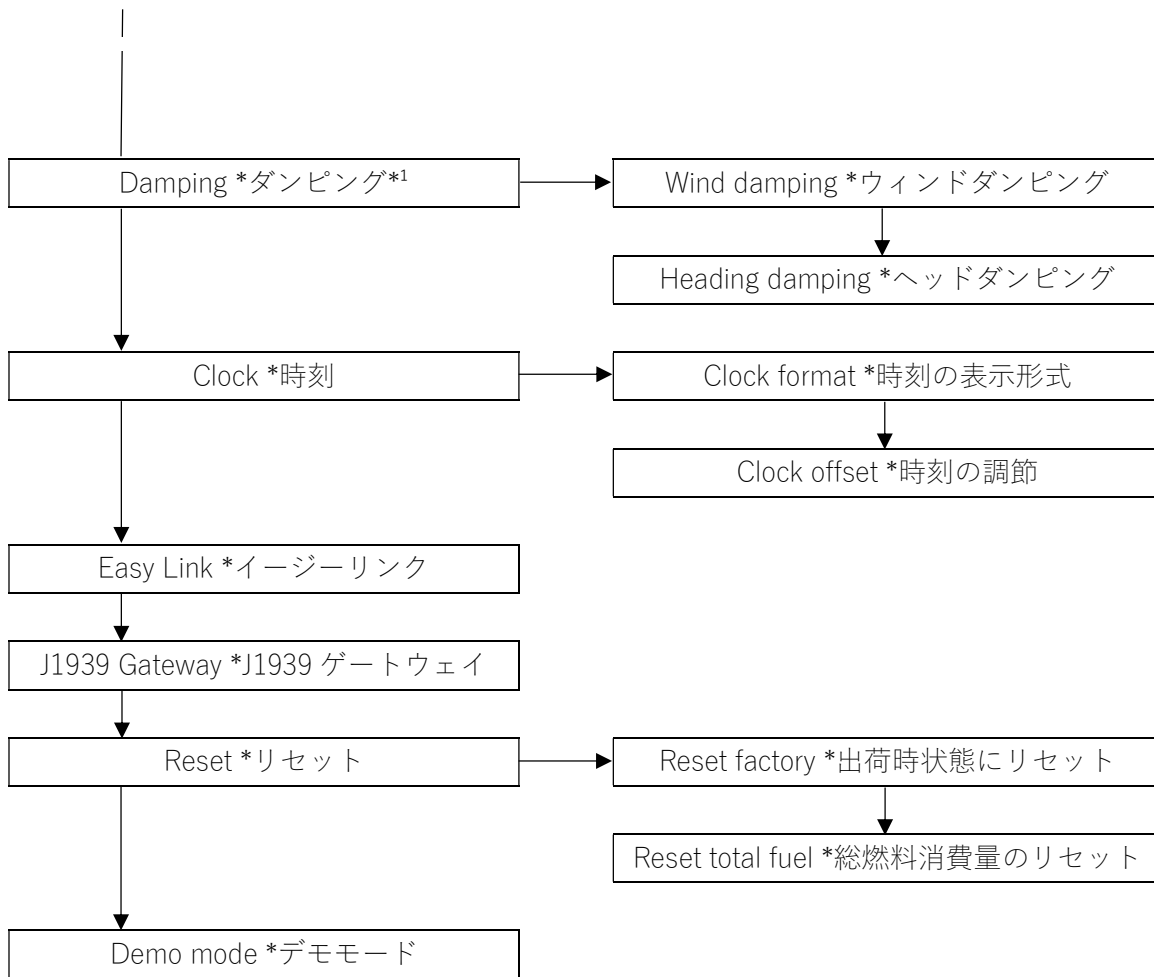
Damping *ダンピング*$^1$

Wind damping *ウィンドダンピング

Heading damping *ヘッドダンピング

Clock *時刻

Clock format *時刻の表示形式

Clock offset *時刻の調節

Easy Link *イージーリンク

J1939 Gateway *J1939 ゲートウェイ

Reset *リセット

Reset factory *出荷時状態にリセット

Reset total fuel *総燃料消費量のリセット

Demo mode *デモモード